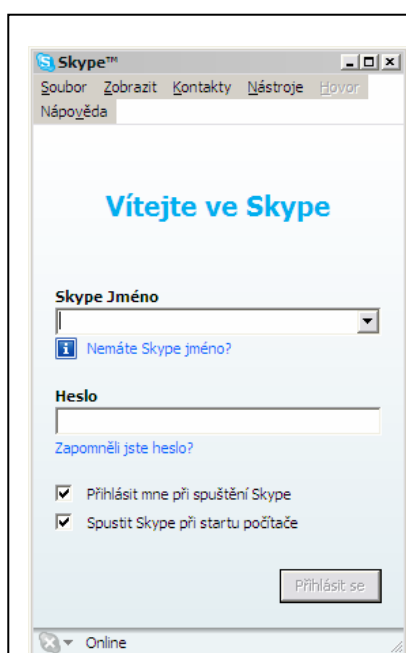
Skype™

Soubor Zobrazit Kontakty Nástroje Hovor Nápověda

Vítejte ve Skype

Skype Jméno

Nemáte Skype jméno?

Heslo

Zapomněli jste heslo?

Přihlásit mne při spuštění Skype

Spustit Skype při startu počítače

Přihlásit se

Online